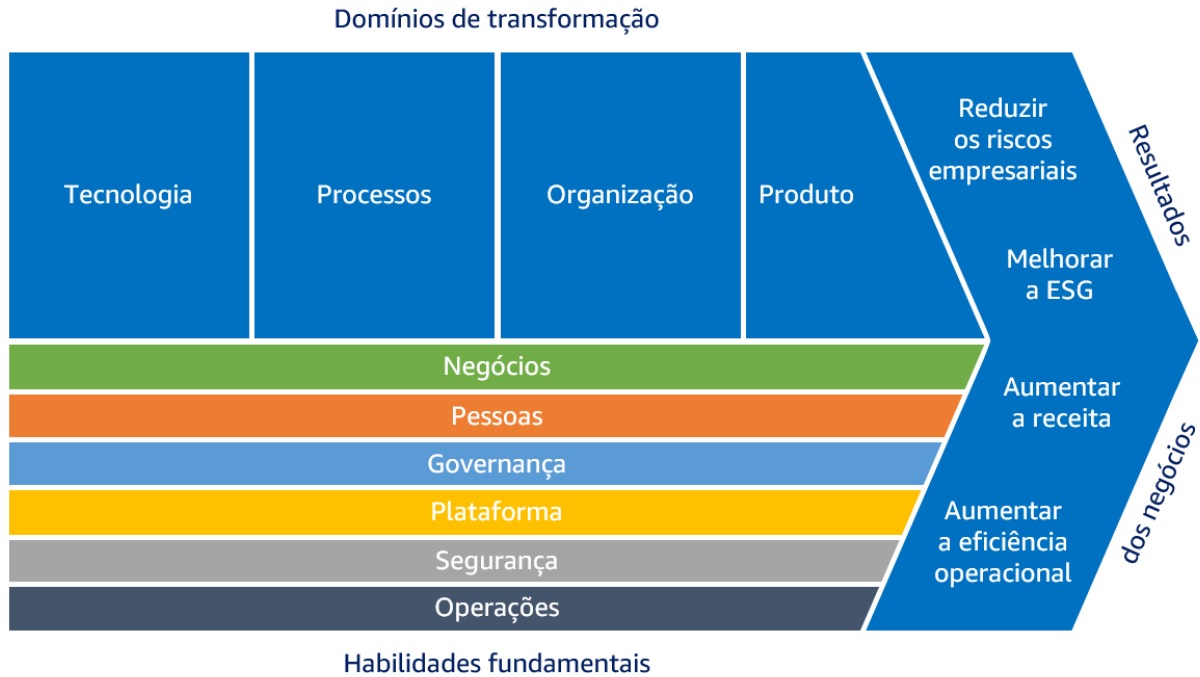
Domínios de transformação

Tecnologia

Processos

Organização

Produto

Reduzir os riscos empresariais

Melhorar a ESG

Aumentar a receita

Aumentar a eficiência operacional

Resultados dos negócios

Negócios

Pessoas

Governança

Plataforma

Segurança

Operações

Habilidades fundamentais